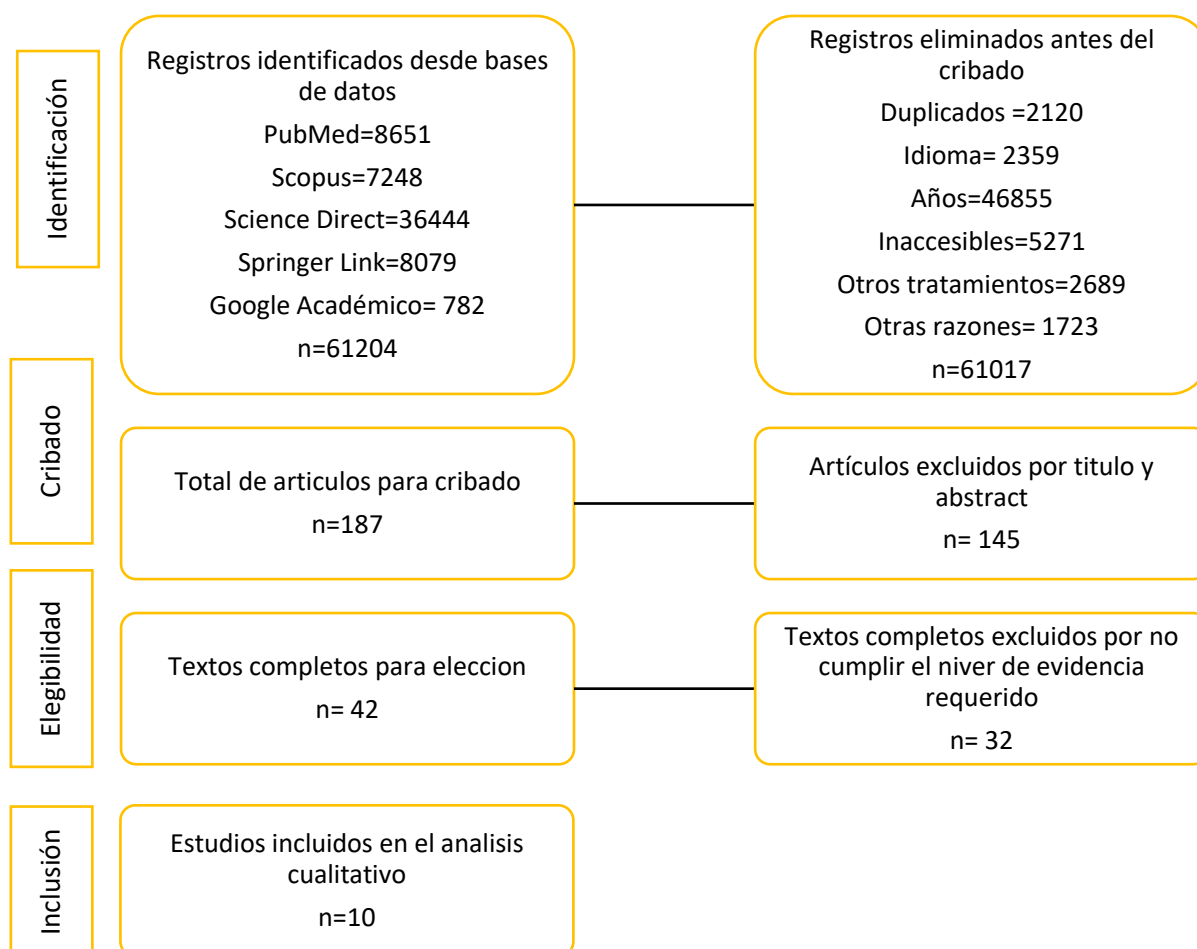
Identificación

Registros identificados desde bases de datos
PubMed=8651
Scopus=7248
Science Direct=36444
Springer Link=8079
Google Académico= 782
n=61204

Registros eliminados antes del cribado
Duplicados =2120
Idioma= 2359
Años=46855
Inaccesibles=5271
Otros tratamientos=2689
Otras razones= 1723
n=61017

Cribado

Total de articulos para cribado
n=187

Artículos excluidos por titulo y abstract
n= 145

Elegibilidad

Textos completos para eleccion
n= 42

Textos completos excluidos por no cumplir el niver de evidencia requerido
n= 32

Inclusión

Estudios incluidos en el analisis cualitativo
n=10